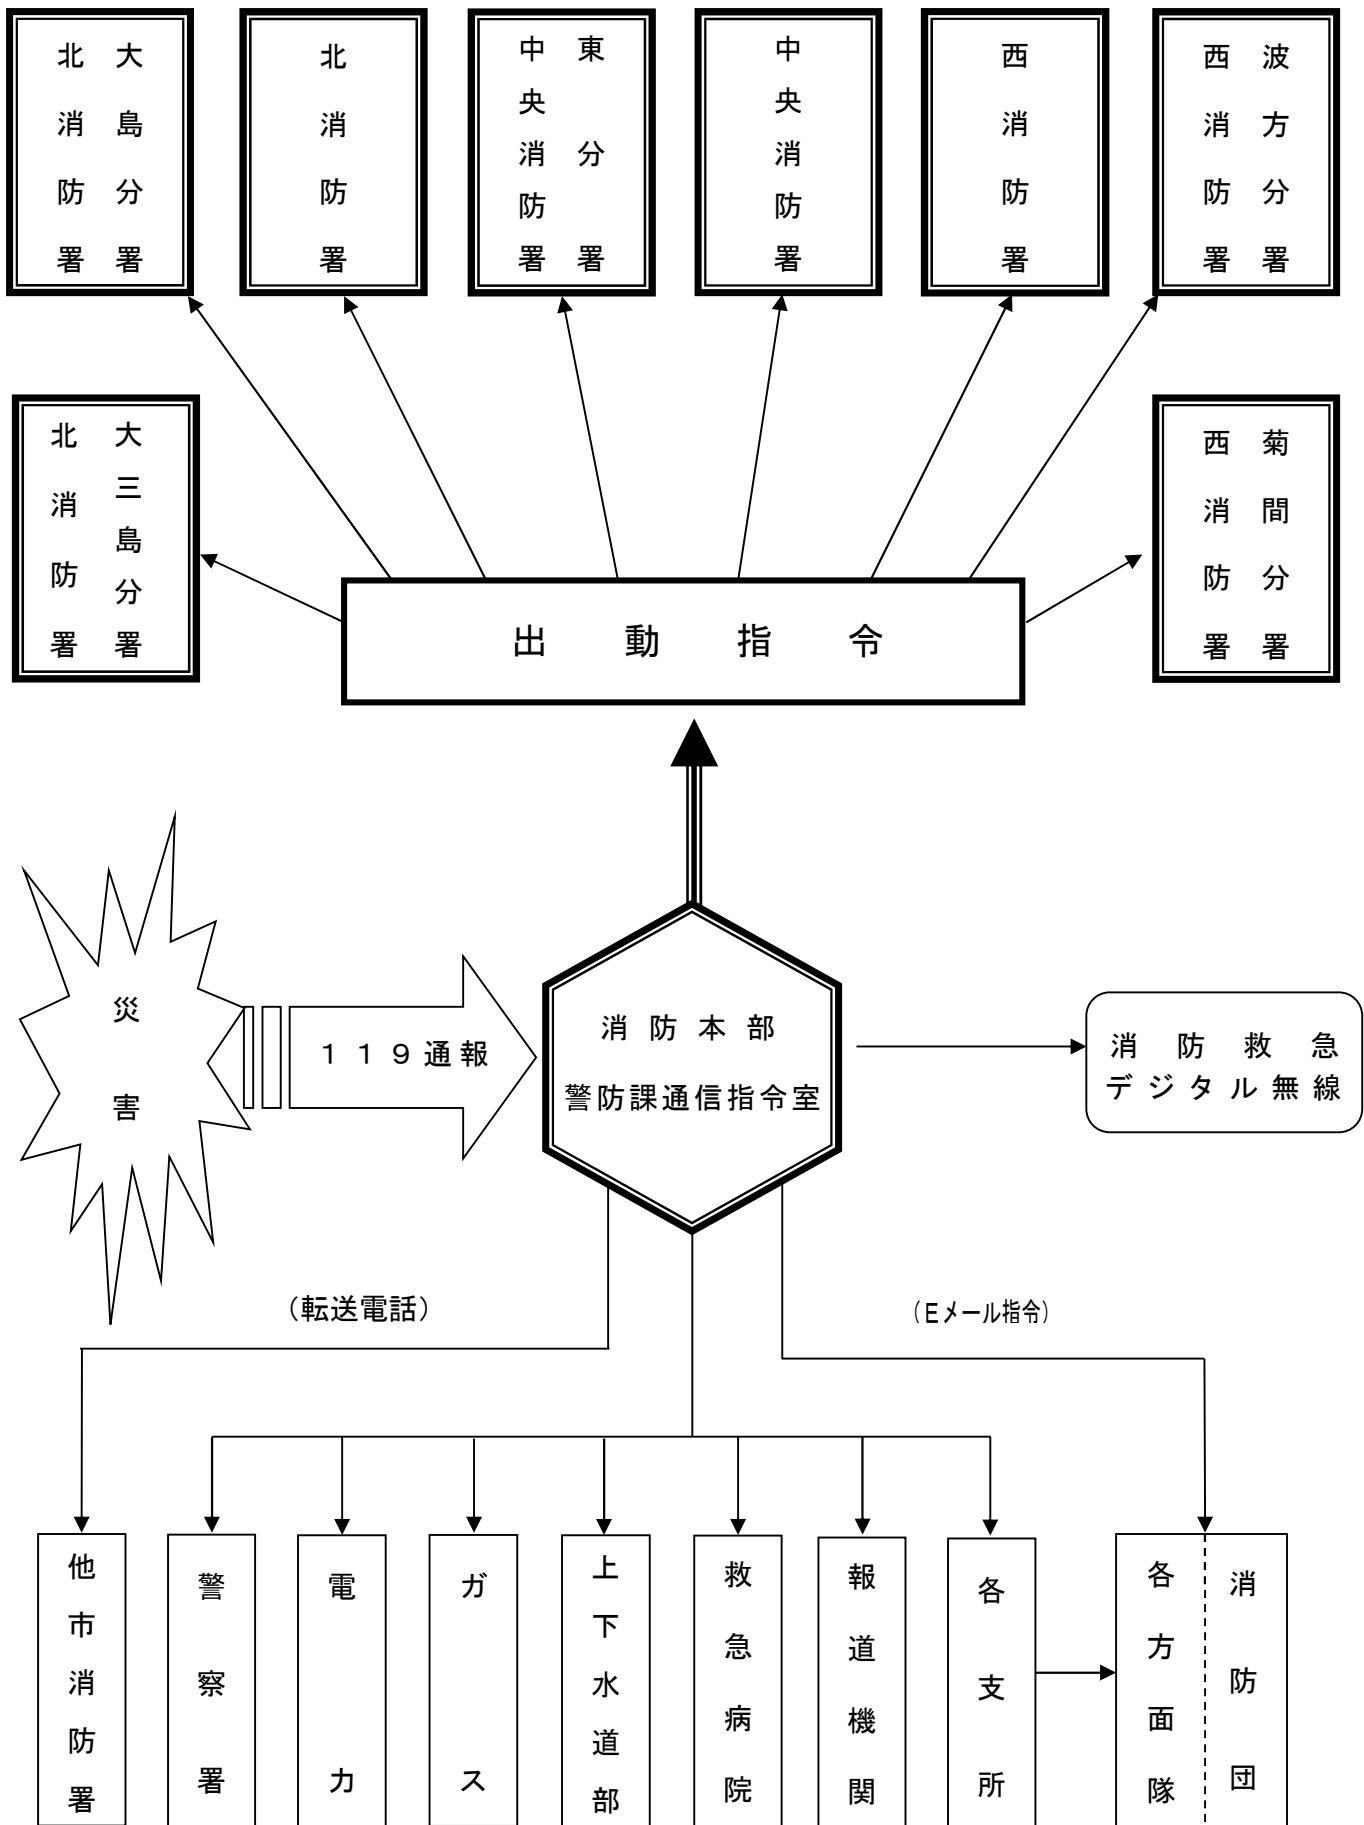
大島分署 北消防署

北消防署

東分署 中央消防署

中央消防署

西消防署

波方分署 西消防署

大三島分署 北消防署

菊間分署 西消防署

出動指令

災害

119通報

消防本部
警防課通信指令室

消防救急
デジタル無線

(転送電話)

(Eメール指令)

他市消防署

警察署

電力

ガス

上下水道部

救急病院

報道機関

各支所

各方面隊

消防団